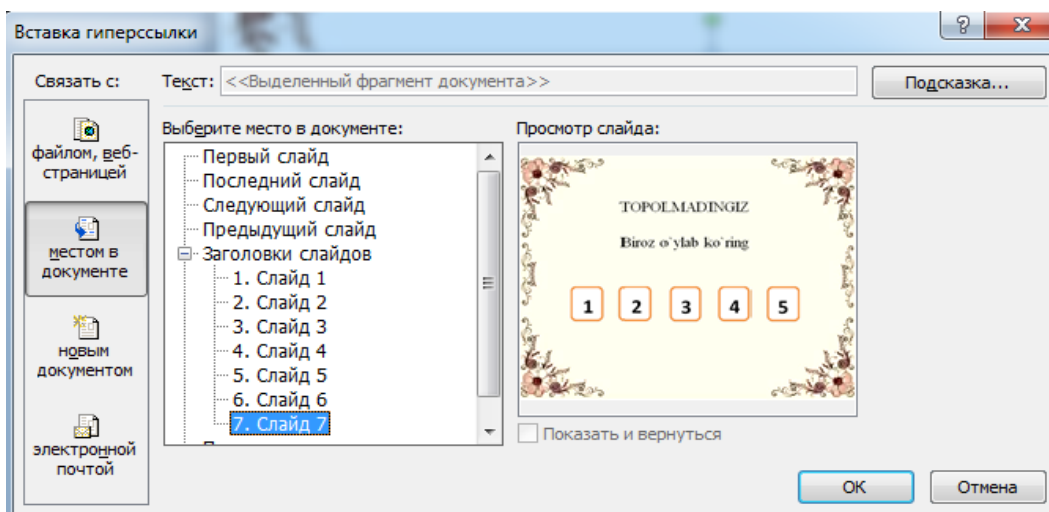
Вставка гиперссылки

?

X

Связать с:

Текст: <<Выделенный фрагмент документа>>

Подсказка...

файлом, веб-страницей

местом в документе

новым документом

электронной почтой

Выберите место в документе:

Первый слайд
Последний слайд
Следующий слайд
Предыдущий слайд
Заголовки слайдов
1. Слайд 1
2. Слайд 2
3. Слайд 3
4. Слайд 4
5. Слайд 5
6. Слайд 6
7. Слайд 7

Просмотр слайда:

TOPOLMADINGIZ

Biroz o`ylab ko`ring

1 2 3 4 5

Показать и вернуться

ОК

Отмена